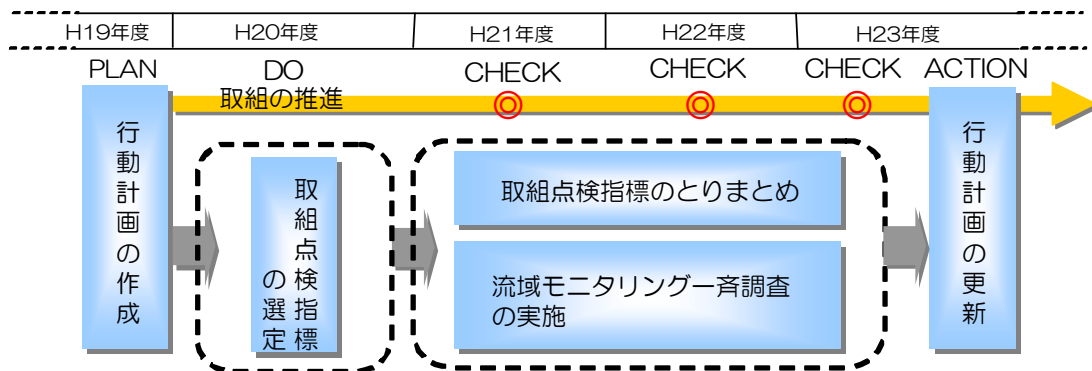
| H19年度 | H20年度 | H21年度 | H22年度 | H23年度 |
|---|---|---|---|---|

PLAN

DO
取組の推進

CHECK

CHECK

CHECK

ACTION

行動計画の作成

取組点検指標の選定

取組点検指標のとりまとめ

流域モニタリング一斉調査の実施

行動計画の更新